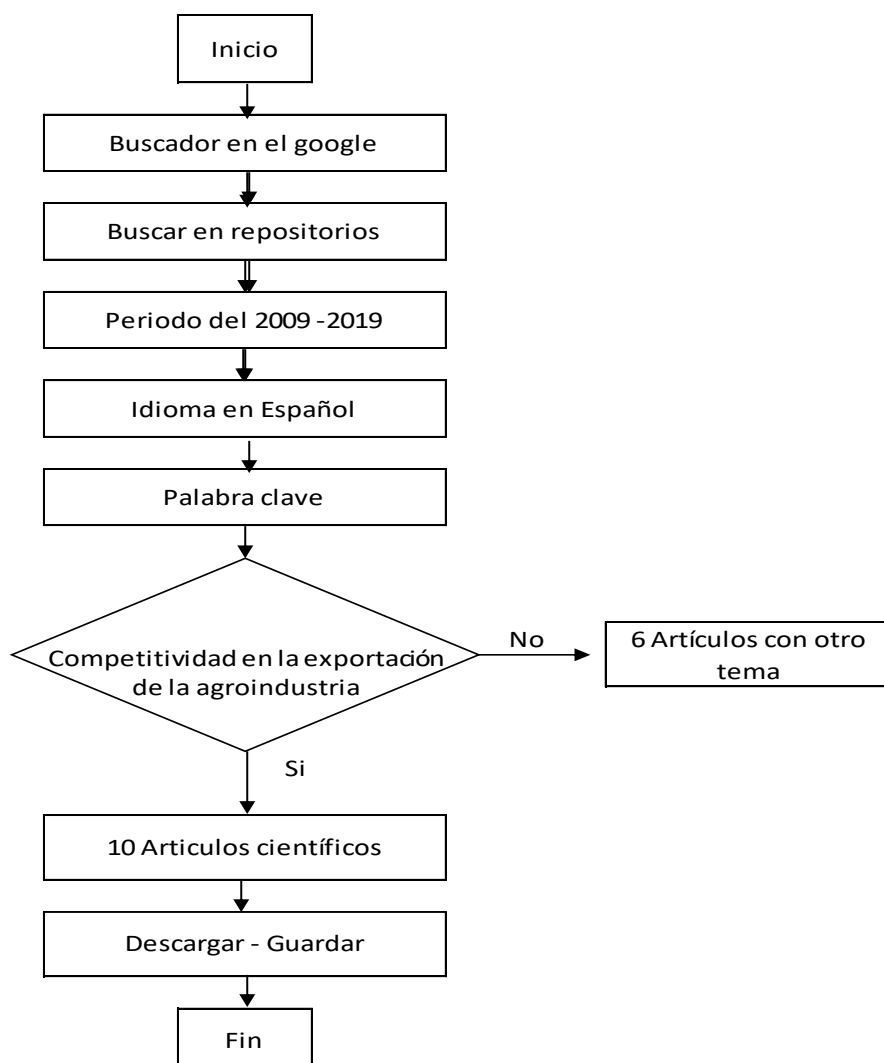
Inicio

Buscador en el google

Buscar en repositorios

Periodo del 2009 -2019

Idioma en Español

Palabra clave

Competitividad en la exportación de la agroindustria

No

6 Artículos con otro tema

Si

10 Articulos científicos

Descargar - Guardar

Fin